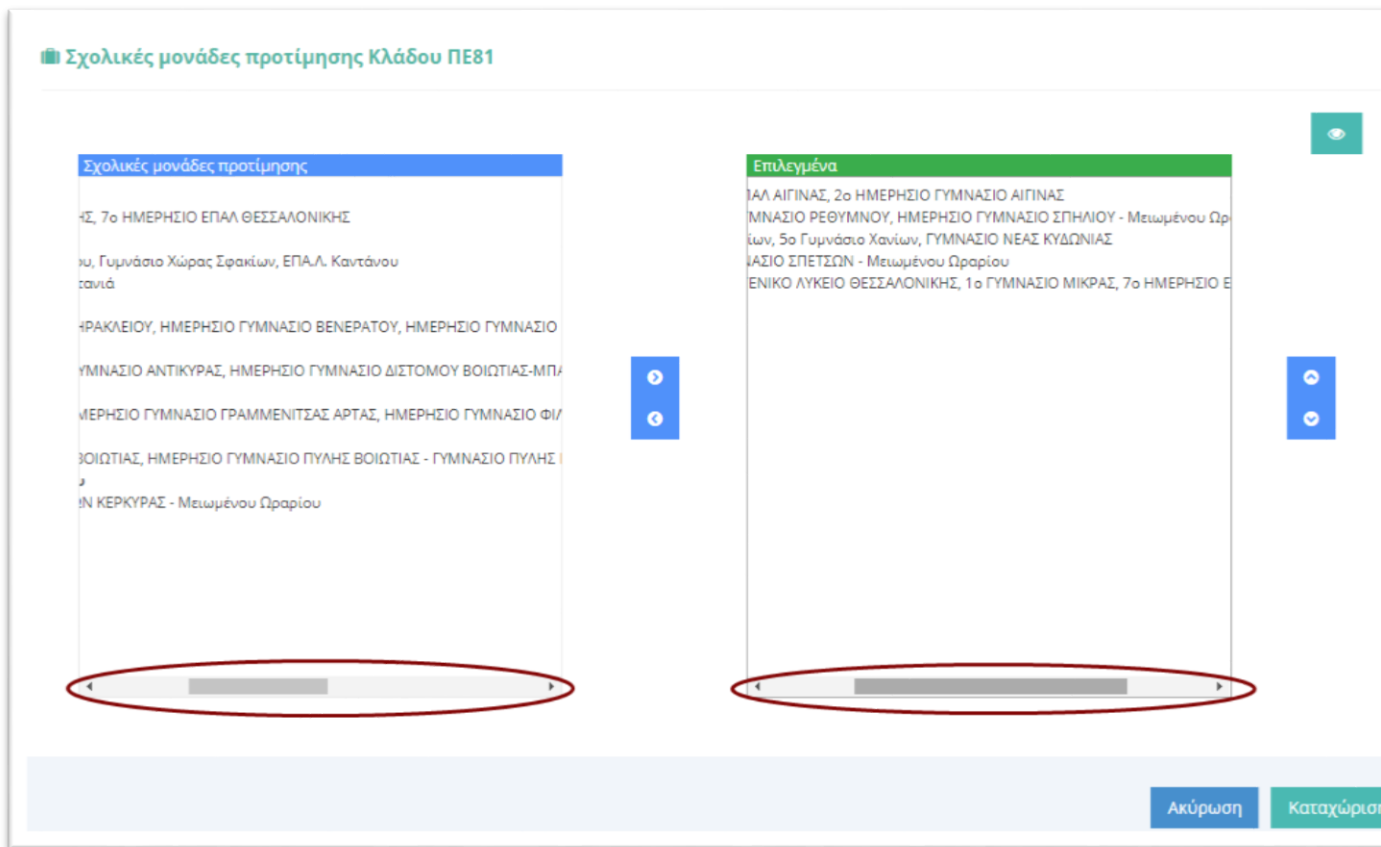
Σχολικές μονάδες προτίμησης Κλάδου ΠΕ81

Σχολικές μονάδες προτίμησης

ΗΣ, 7ο ΗΜΕΡΗΣΙΟ ΕΠΑΛ ΘΕΣΣΑΛΟΝΙΚΗΣ

ου, Γυμνάσιο Χώρας Σφακίων, ΕΠΑ.Λ. Καντάνου
τανιά

ΗΡΑΚΛΕΙΟΥ, ΗΜΕΡΗΣΙΟ ΓΥΜΝΑΣΙΟ ΒΕΝΕΡΑΤΟΥ, ΗΜΕΡΗΣΙΟ ΓΥΜΝΑΣΙΟ

ΥΜΝΑΣΙΟ ΑΝΤΙΚΥΡΑΣ, ΗΜΕΡΗΣΙΟ ΓΥΜΝΑΣΙΟ ΔΙΣΤΟΜΟΥ ΒΟΙΩΤΙΑΣ-ΜΠΑ

ΜΕΡΗΣΙΟ ΓΥΜΝΑΣΙΟ ΓΡΑΜΜΕΝΙΤΣΑΣ ΑΡΤΑΣ, ΗΜΕΡΗΣΙΟ ΓΥΜΝΑΣΙΟ ΦΙΛ

ΒΟΙΩΤΙΑΣ, ΗΜΕΡΗΣΙΟ ΓΥΜΝΑΣΙΟ ΠΥΛΗΣ ΒΟΙΩΤΙΑΣ - ΓΥΜΝΑΣΙΟ ΠΥΛΗΣ
υ
ΩΝ ΚΕΡΚΥΡΑΣ - Μειωμένου Ωραρίου

Επιλεγμένα

ΙΑΛ ΑΙΓΙΝΑΣ, 2ο ΗΜΕΡΗΣΙΟ ΓΥΜΝΑΣΙΟ ΑΙΓΙΝΑΣ
ΜΝΑΣΙΟ ΡΕΘΥΜΝΟΥ, ΗΜΕΡΗΣΙΟ ΓΥΜΝΑΣΙΟ ΣΠΗΛΙΟΥ - Μειωμένου Ωρ
ίων, 5ο Γυμνάσιο Χανίων, ΓΥΜΝΑΣΙΟ ΝΕΑΣ ΚΥΔΩΝΙΑΣ
ΝΑΣΙΟ ΣΠΕΤΣΩΝ - Μειωμένου Ωραρίου
ΕΝΙΚΟ ΛΥΚΕΙΟ ΘΕΣΣΑΛΟΝΙΚΗΣ, 1ο ΓΥΜΝΑΣΙΟ ΜΙΚΡΑΣ, 7ο ΗΜΕΡΗΣΙΟ Ε

Ακύρωση
Καταχώριση